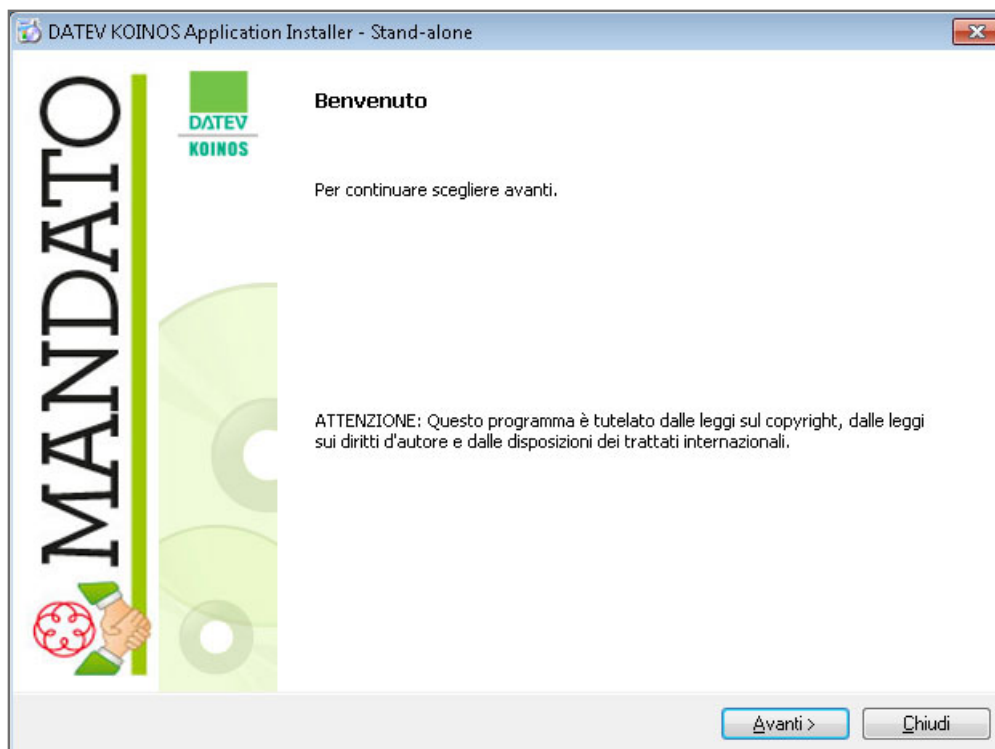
DATEV KOINOS Application Installer - Stand-alone

MANDATO

DATEV
KOINOS

Benvenuto

Per continuare scegliere avanti.

ATTENZIONE: Questo programma è tutelato dalle leggi sul copyright, dalle leggi sui diritti d'autore e dalle disposizioni dei trattati internazionali.

Avanti >
Chiudi